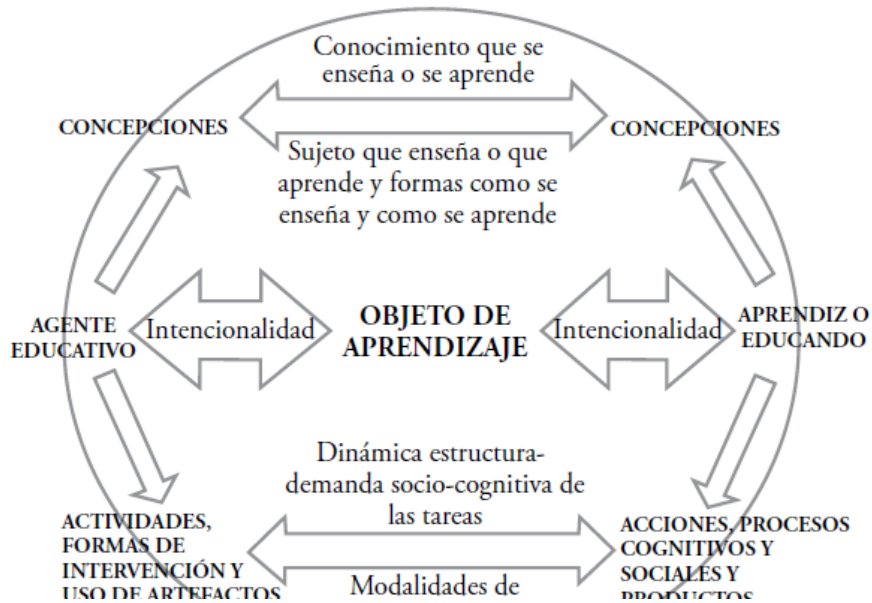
Conocimiento que se enseña o se aprende

CONCEPCIONES

CONCEPCIONES

Sujeto que enseña o que aprende y formas como se enseña y como se aprende

AGENTE EDUCATIVO

Intencionalidad

OBJETO DE APRENDIZAJE

Intencionalidad

APRENDIZ O EDUCANDO

Dinámica estructura-demanda socio-cognitiva de las tareas

ACTIVIDADES, FORMAS DE INTERVENCIÓN Y USO DE ARTEFACTOS

ACCIONES, PROCESOS COGNITIVOS Y SOCIALES Y PRODUCTOS

Modalidades de